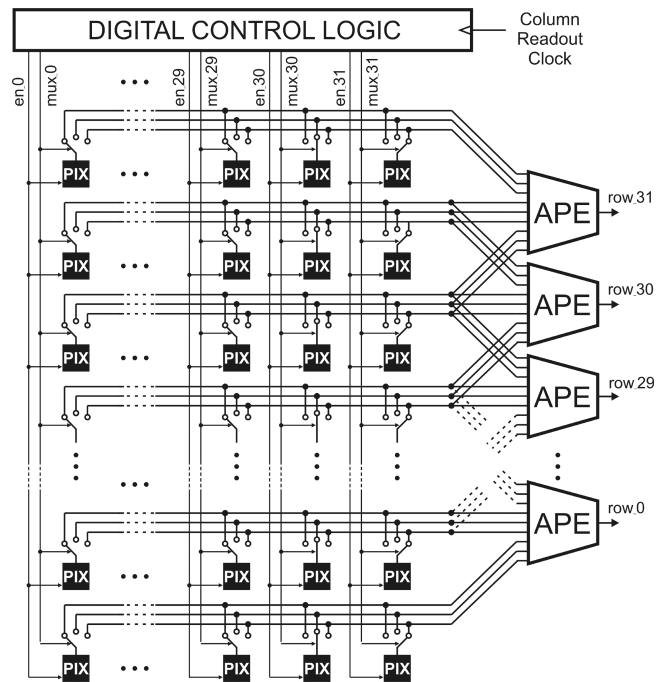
DIGITAL CONTROL LOGIC

Column Readout Clock

en 0
mux 0
• • •
en 29
mux 29
en 30
mux 30
en 31
mux 31

PIX
• • •
PIX
PIX
PIX

APE
row 31

PIX
• • •
PIX
PIX
PIX

APE
row 30

PIX
• • •
PIX
PIX
PIX

APE
row 29

• • •

APE
row 0

PIX
• • •
PIX
PIX
PIX

PIX
• • •
PIX
PIX
PIX